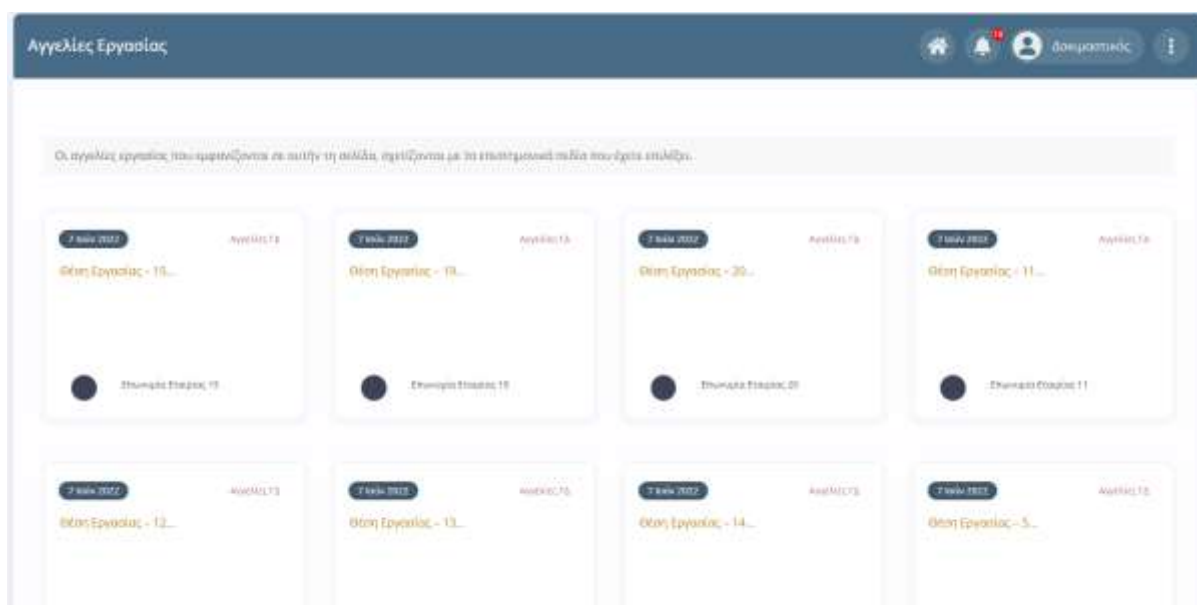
Αγγελίες Εργασίας

18

δοκιμαστικός

Οι αγγελίες εργασίας που εμφανίζονται σε αυτήν τη σελίδα, σχετίζονται με τα επιστημονικά πεδία που έχετε επιλέξει.

7 Ιούλ 2022
Αγγελίες ΤΑ
Θέση Εργασίας - 15...
Επωνυμία Εταιρίας 15

7 Ιούλ 2022
Αγγελίες ΤΑ
Θέση Εργασίας - 19...
Επωνυμία Εταιρίας 19

7 Ιούλ 2022
Αγγελίες ΤΑ
Θέση Εργασίας - 20...
Επωνυμία Εταιρίας 20

7 Ιούλ 2022
Αγγελίες ΤΑ
Θέση Εργασίας - 11...
Επωνυμία Εταιρίας 11

7 Ιούλ 2022
Αγγελίες ΤΑ
Θέση Εργασίας - 12...

7 Ιούλ 2022
Αγγελίες ΤΑ
Θέση Εργασίας - 13...

7 Ιούλ 2022
Αγγελίες ΤΑ
Θέση Εργασίας - 14...

7 Ιούλ 2022
Αγγελίες ΤΑ
Θέση Εργασίας - 5...